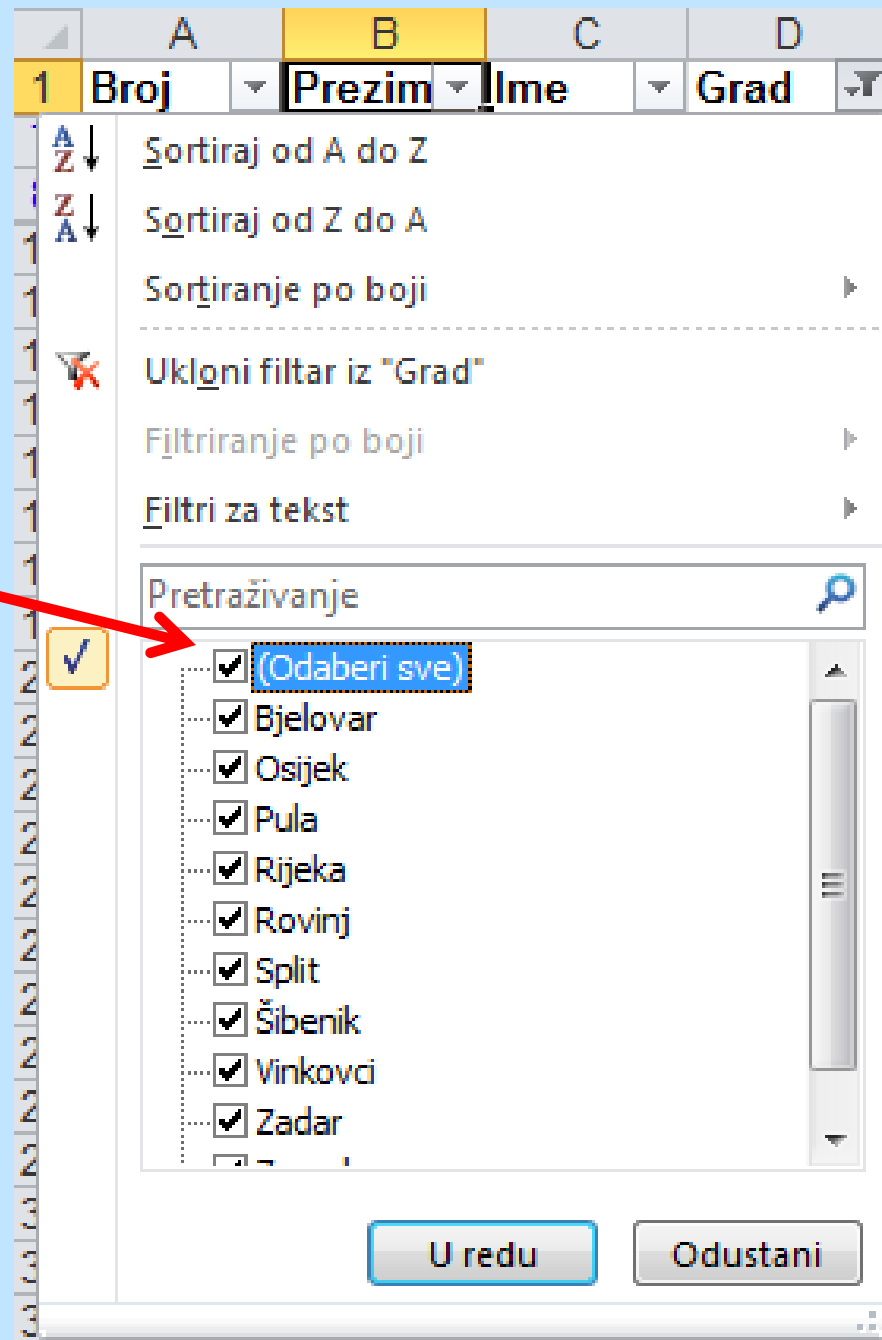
| | A | B | C | D |
|---|---|---|---|---|
| 1 | Broj | Prezim | Ime | Grad |

Sortiraj od A do Z

Sortiraj od Z do A

Sortiranje po boji

Ukloni filtar iz "Grad"

Filtriranje po boji

Filtri za tekst

Pretraživanje

(Odaberi sve)
Bjelovar
Osijek
Pula
Rijeka
Rovinj
Split
Šibenik
Vinkovci
Zadar
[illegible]

U redu
Odustani